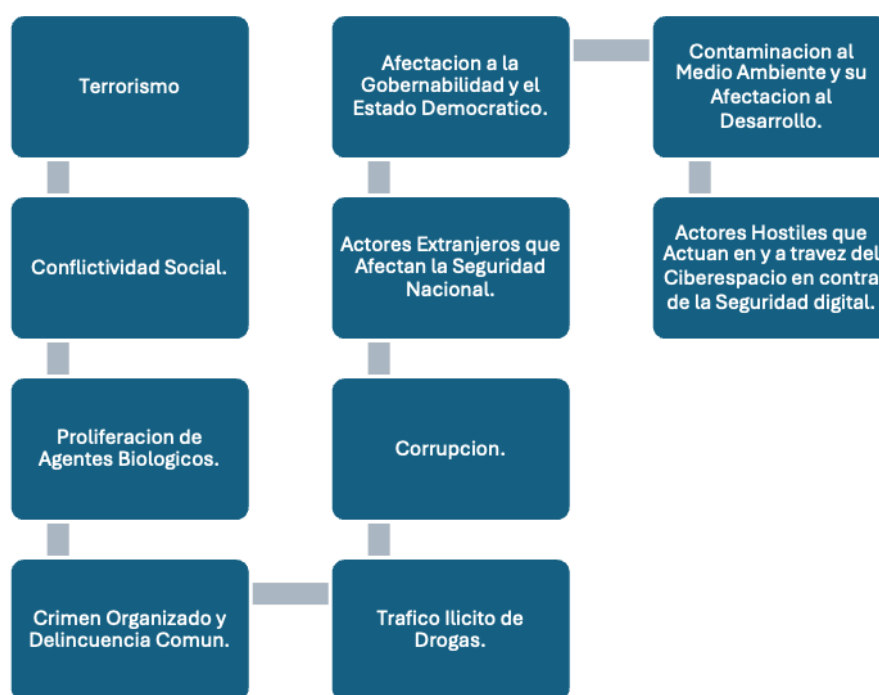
Terrorismo

Conflictividad Social.

Proliferacion de Agentes Biologicos.

Crimen Organizado y Delincuencia Comun.

Trafico Ilicito de Drogas.

Corrupcion.

Actores Extranjeros que Afectan la Seguridad Nacional.

Afectacion a la Gobernabilidad y el Estado Democratico.

Contaminacion al Medio Ambiente y su Afectacion al Desarrollo.

Actores Hostiles que Actuan en y a travez del Ciberespacio en contra de la Seguridad digital.